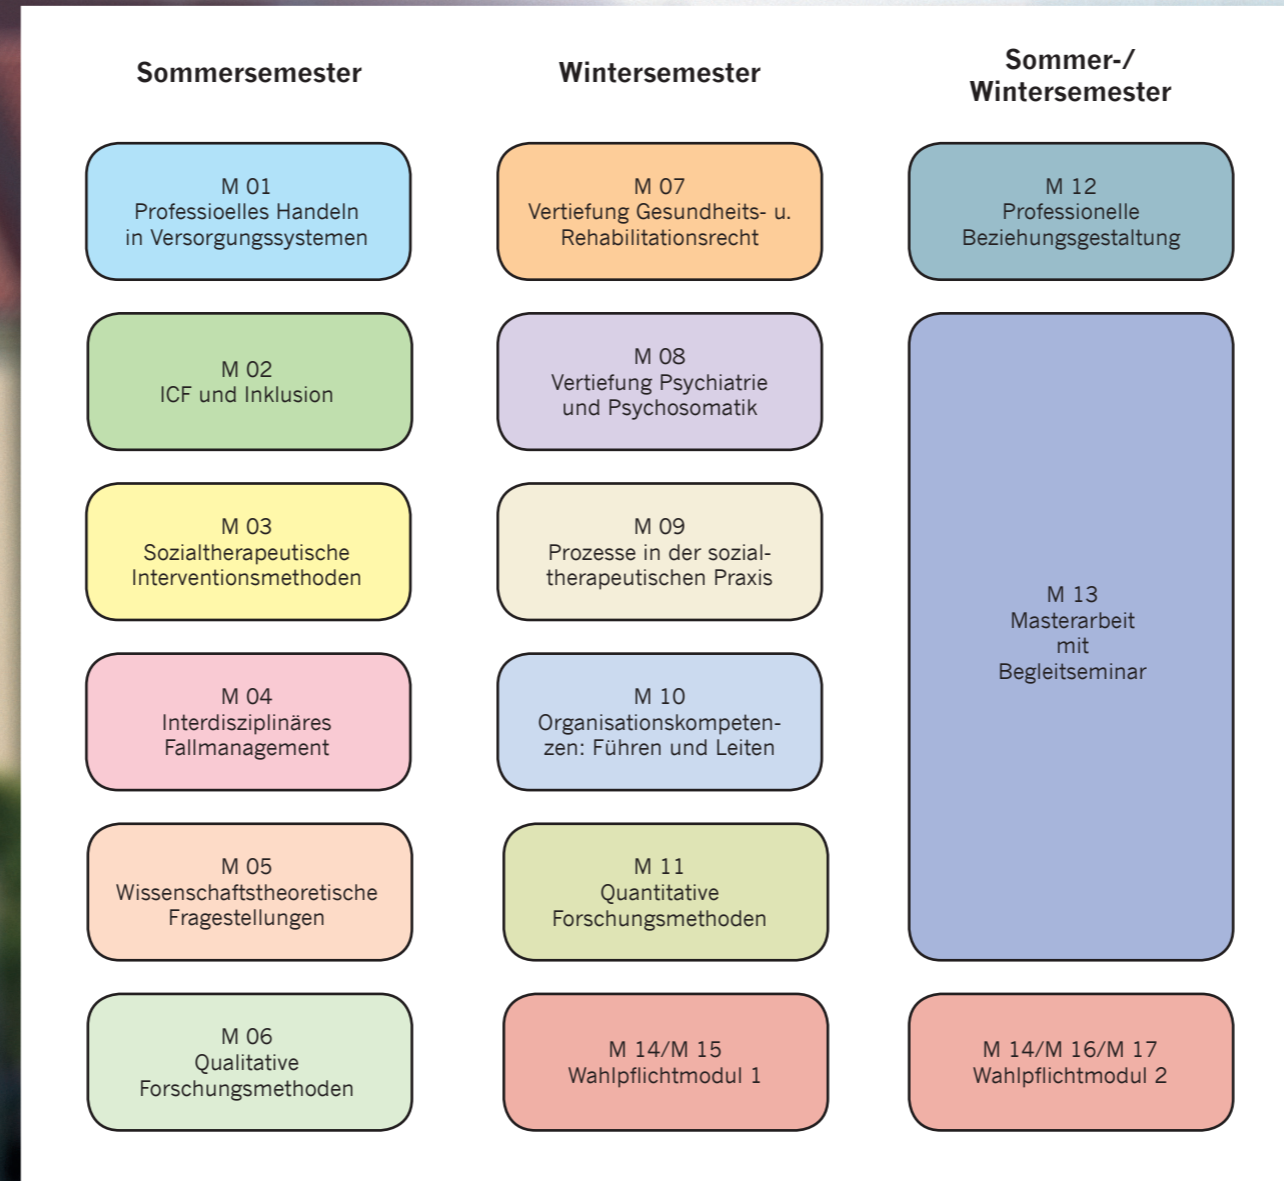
Sommersemester

M 01
Professioelles Handeln in Versorgungssystemen

M 02
ICF und Inklusion

M 03
Sozialtherapeutische Interventionsmethoden

M 04
Interdisziplinäres Fallmanagement

M 05
Wissenschaftstheoretische Fragestellungen

M 06
Qualitative Forschungsmethoden

Wintersemester

M 07
Vertiefung Gesundheits- u. Rehabilitationsrecht

M 08
Vertiefung Psychiatrie und Psychosomatik

M 09
Prozesse in der sozialtherapeutischen Praxis

M 10
Organisationskompetenzen: Führen und Leiten

M 11
Quantitative Forschungsmethoden

M 14/M 15
Wahlpflichtmodul 1

Sommer-/ Wintersemester

M 12
Professionelle Beziehungsgestaltung

M 13
Masterarbeit mit Begleitseminar

M 14/M 16/M 17
Wahlpflichtmodul 2